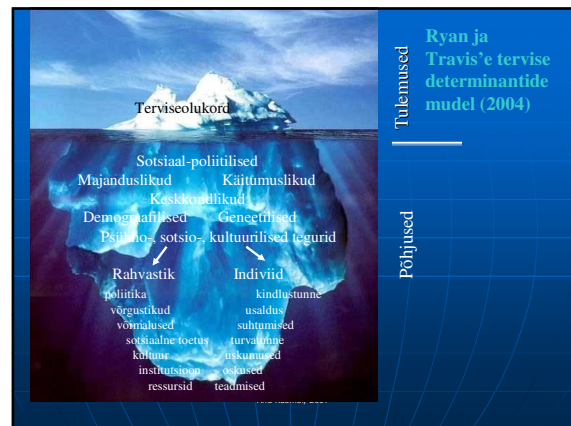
Ryan ja Travis'e tervise determinantide mudel (2004)

Tulemused

Põhjused

Terviseolukord

Sotsiaal-poliitilised

Majanduslikud

Käitumuslikud

Keskkondlikud

Demograafilised

Geneetilised

Psühho-, sotsio-, kultuurilised tegurid

Rahvastik

Indiviid

poliitika

võrgustikud

võimalused

sotsiaalne toetus

kultuur

institutsioon

ressursid

kindlustunne

usaldus

suhtumised

turvatunne

uskumused

oskused

teadmised

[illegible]